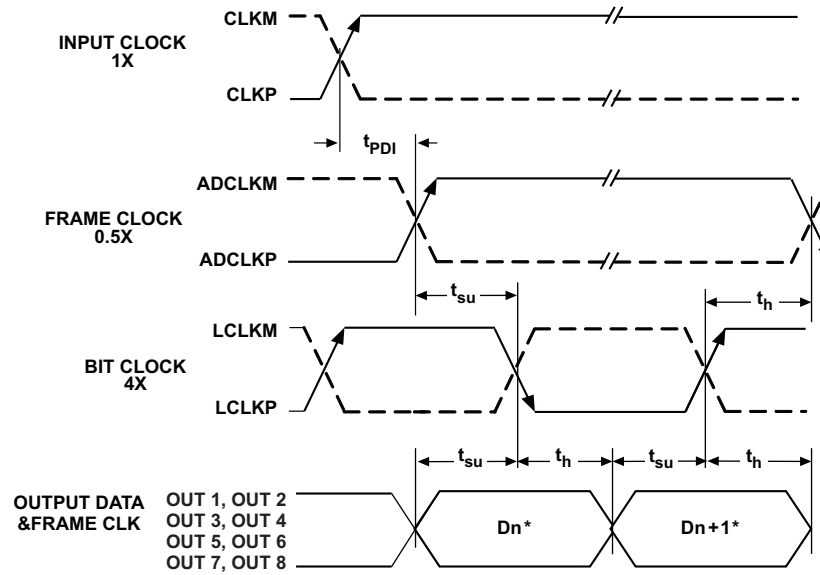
CLKM

INPUT CLOCK
1X

CLKP

$t_{PDI}$

ADCLKM

FRAME CLOCK
0.5X

ADCLKP

$t_{su}$

$t_h$

LCLKM

BIT CLOCK
4X

LCLKP

$t_{su}$

$t_h$

$t_{su}$

$t_h$

OUTPUT DATA
&FRAME CLK

OUT 1, OUT 2
OUT 3, OUT 4
OUT 5, OUT 6
OUT 7, OUT 8

Dn*

Dn+1*